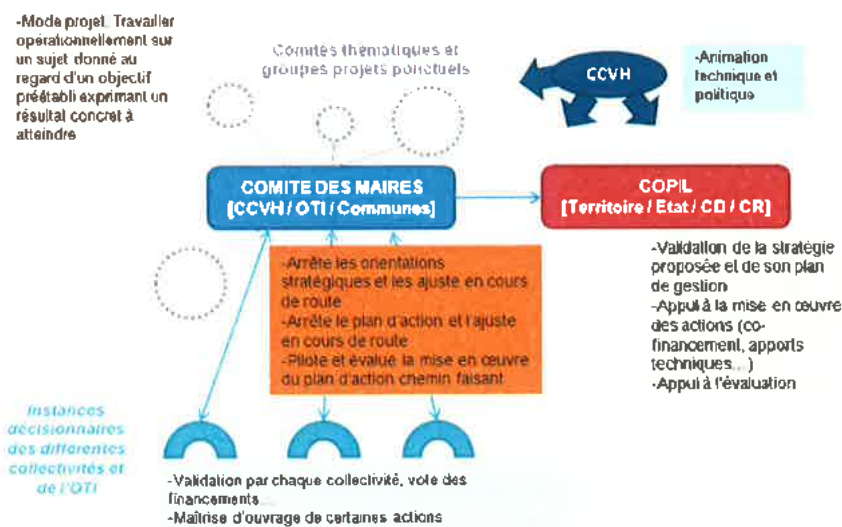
-Mode projet. Travailler opérationnellement sur un sujet donné au regard d'un objectif préétabli exprimant un résultat concret à atteindre

Comités thématiques et groupes projets ponctuels

CCVH

-Animation technique et politique

COMITE DES MAIRES
[CCVH / OTI / Communes]

COPIL
[Territoire / Etat / CD / CR]

-Arrête les orientations stratégiques et les ajuste en cours de route
-Arrête le plan d'action et l'ajuste en cours de route
-Pilote et évalue la mise en œuvre du plan d'action chemin faisant

-Validation de la stratégie proposée et de son plan de gestion
-Appui à la mise en œuvre des actions (co-financement, apports techniques…)
-Appui à l'évaluation

Instances décisionnaires des différentes collectivités et de l'OTI

-Validation par chaque collectivité, vote des financements…
-Maîtrise d'ouvrage de certaines actions